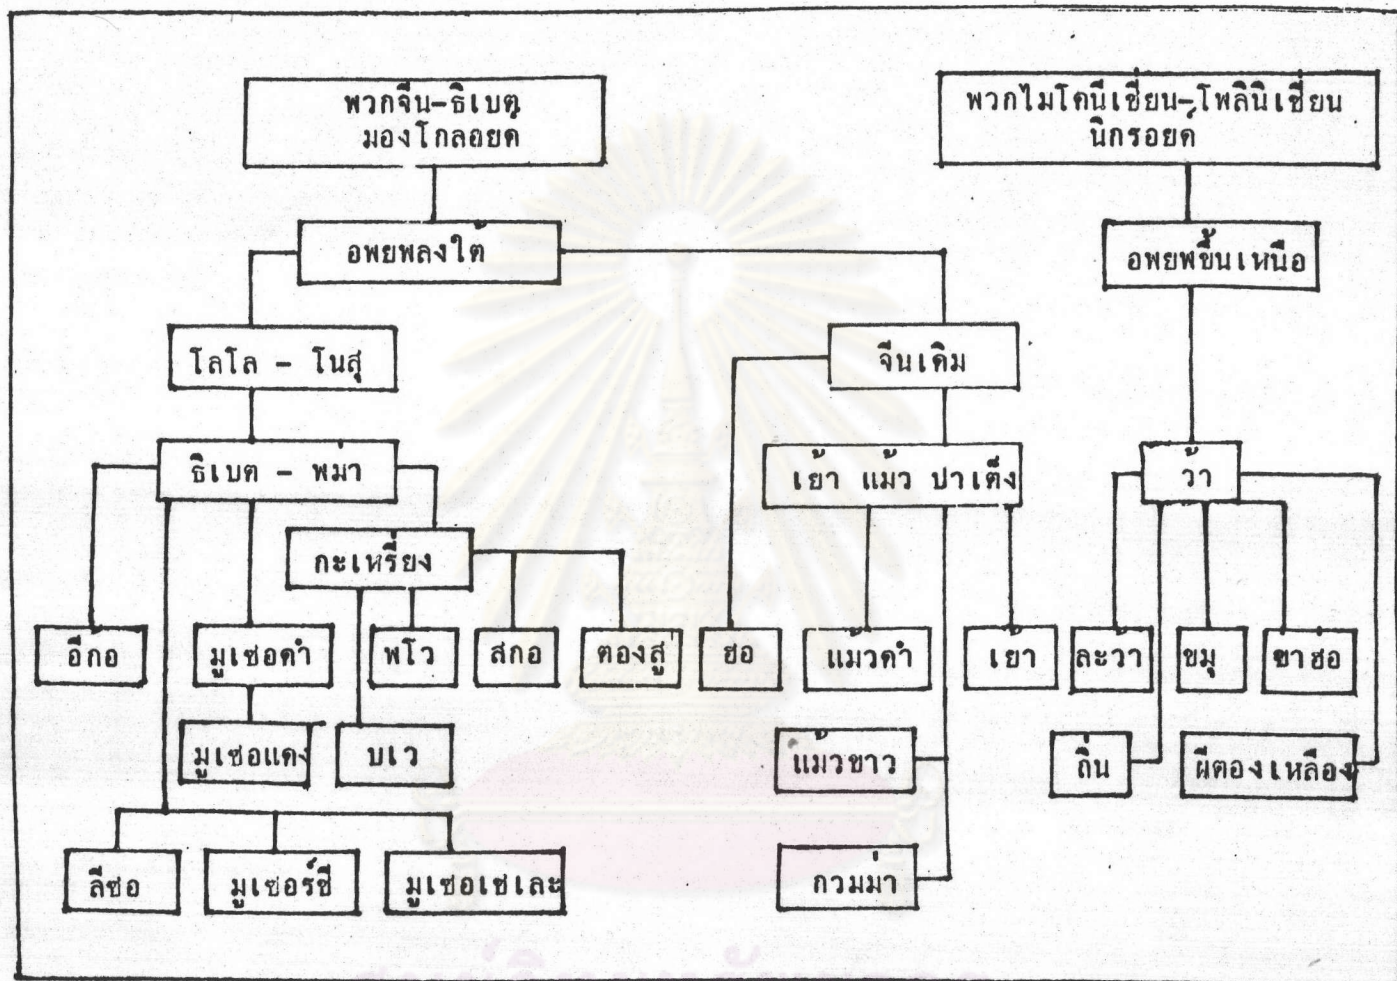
พวกจีน-ธิเบตุ มองโกลอยด

พวกไมโคนีเซี่ยน-โพลินิเซี่ยน นิกรอยด

อพยพลงใต้

อพยพขึ้นเหนือ

โลโล - โนสุ

จีนเดิม

ธิเบต - พม่า

เย้า แม้ว ปาเต็ง

ว้า

กะเหรี่ยง

อีกอ

มูเซอดำ

พโว

สกอ

ตองสู่

ฮอ

แม้วดำ

เย้า

ละว้า

ขมุ

ขาฮอ

มูเซอแดง

บเว

แม้วขาว

ถิ่น

ผีตองเหลือง

ลีซอ

มูเซอร์ชี

มูเซอเชเละ

กวมม่า